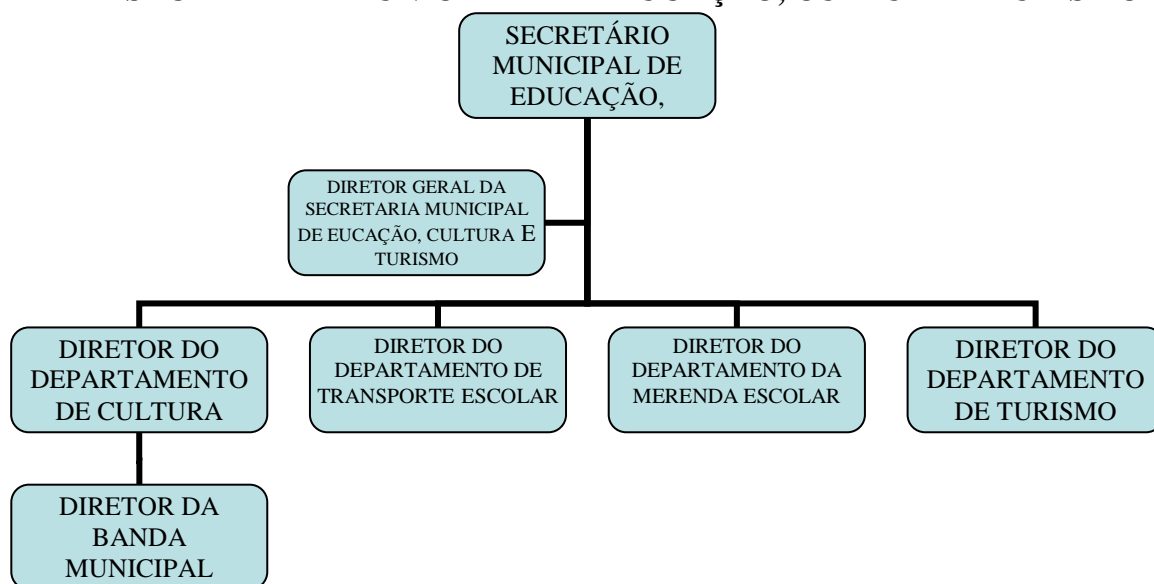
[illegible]

SECRETÁRIO MUNICIPAL DE EDUCAÇÃO,

DIRETOR GERAL DA SECRETARIA MUNICIPAL DE EUCAÇÃO, CULTURA E TURISMO

DIRETOR DO DEPARTAMENTO DE CULTURA

DIRETOR DO DEPARTAMENTO DE TRANSPORTE ESCOLAR

DIRETOR DO DEPARTAMENTO DA MERENDA ESCOLAR

DIRETOR DO DEPARTAMENTO DE TURISMO

DIRETOR DA BANDA MUNICIPAL